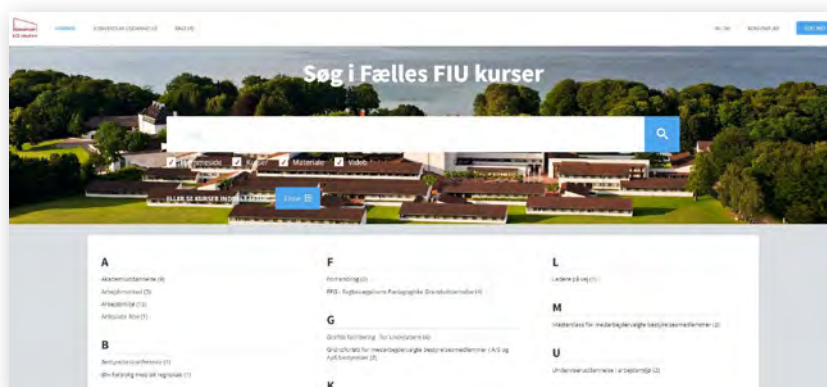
FORSIDE KONFERENCER UDDANNELSE SØG

KONTAKT

Søg i Fælles FIU kurser

Søg

Hjemmeside Kurser Materiale Video

ELLER SE KURSER INDDELT EFTER Emne

A
Akademiuddannelse (9)
Arbejdsmiljø (5)
Arbejdsmiljø (13)
Arbejdsplads (1)

B
Bestyrelseskonference (1)
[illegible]

F
Forhandling (2)
FPU - Fagbevægelsens Pædagogiske Grunduddannelse (4)

G
Grafisk facilitering - for undervisere (4)
Grundkursus for medarbejdervalgte bestyrelsesmedlemmer i A/S og ApS-selskaber (3)

K

L
Ledere på vej (1)

M
Masterclass for medarbejdervalgte bestyrelsesmedlemmer (2)

U
Underviseruddannelse i arbejdsmiljø (2)